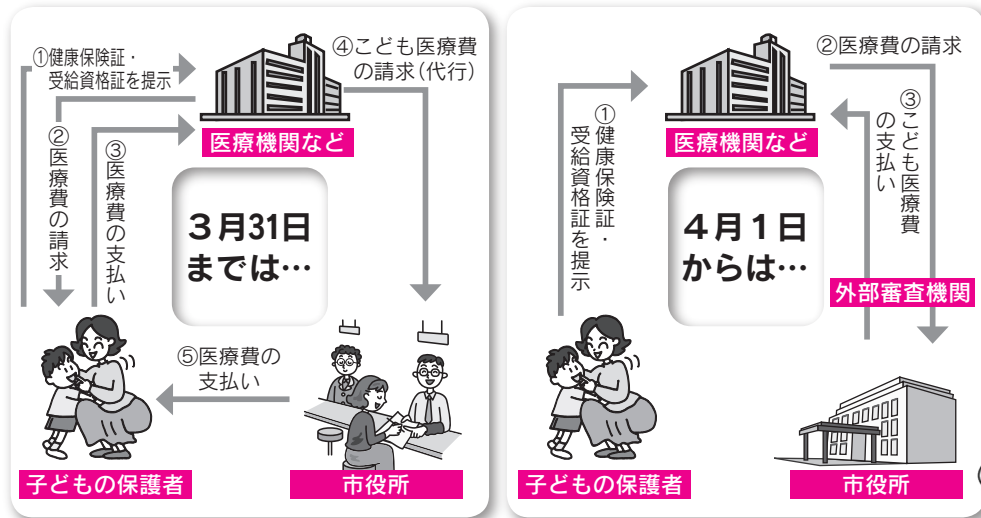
①健康保険証・受給資格証を提示

④こども医療費の請求（代行）

医療機関など

②医療費の請求

③医療費の支払い

3月31日までは…

⑤医療費の支払い

子どもの保護者

市役所

②医療費の請求

①健康保険証・受給資格証を提示

医療機関など

③こども医療費の支払い

4月1日からは…

外部審査機関

子どもの保護者

市役所